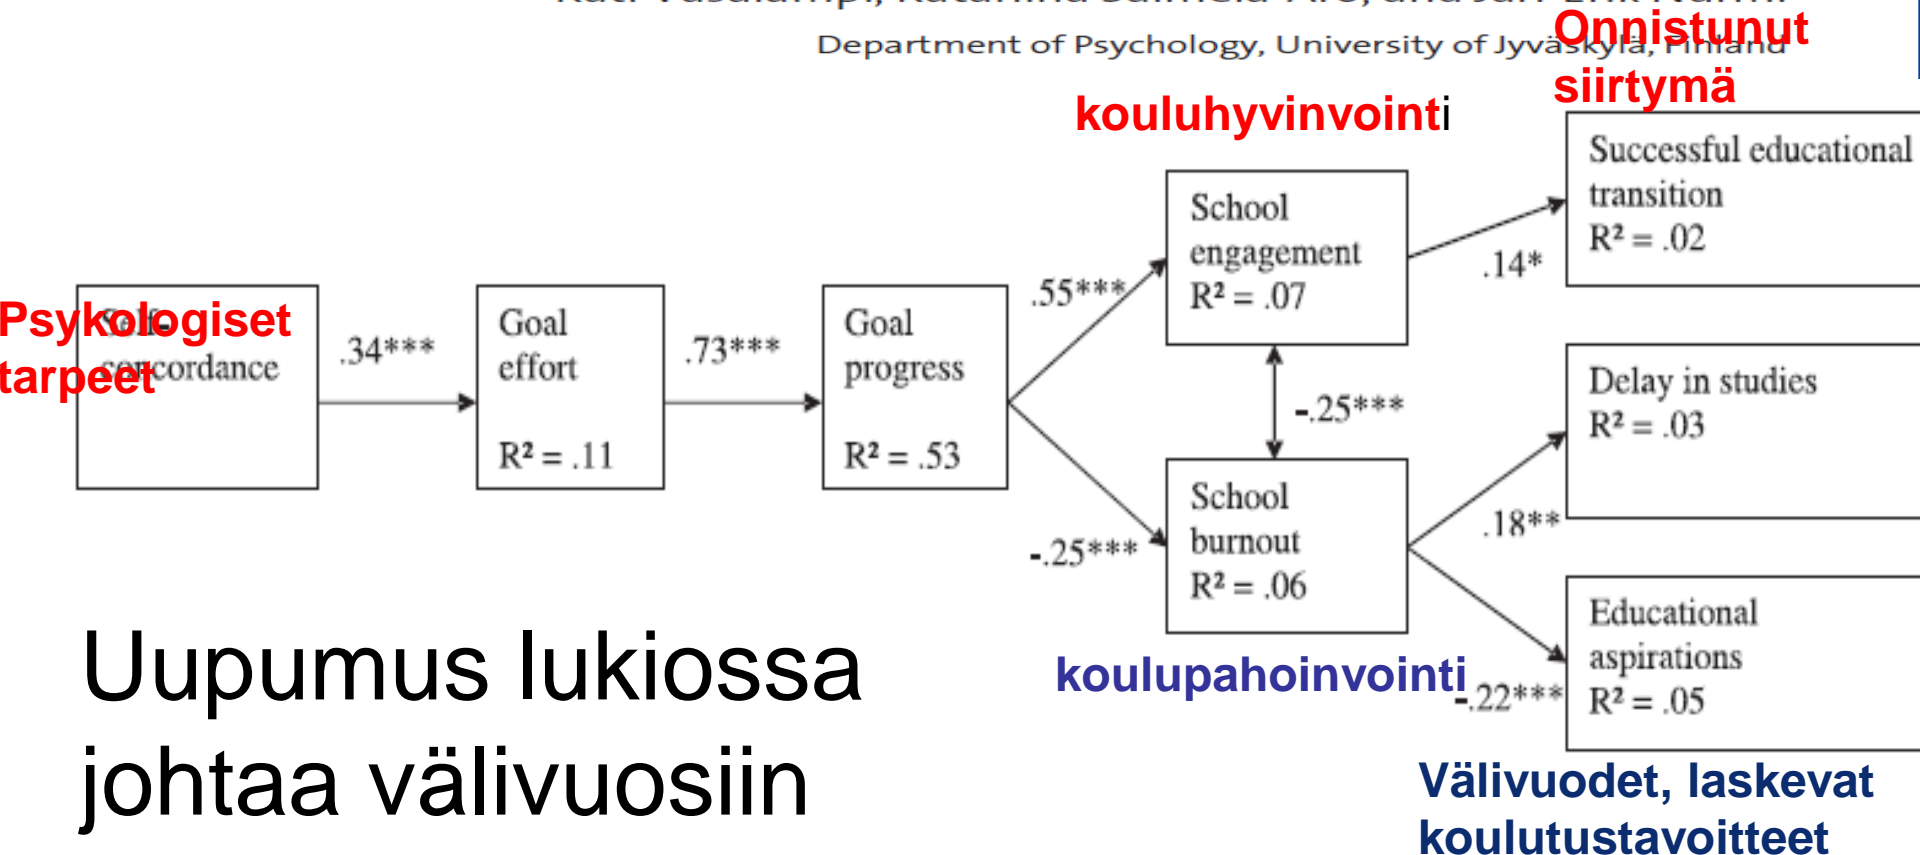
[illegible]

Department of Psychology, University of Jyväskylä, Finland

Onnistunut siirtymä

kouluhyvinvointi

Successful educational transition
R² = .02

School engagement
R² = .07

.14*

.55***

Psykologiset tarpeet

Self-concordance

.34***

Goal effort
R² = .11

.73***

Goal progress
R² = .53

-.25***

Delay in studies
R² = .03

School burnout
R² = .06

.18**

-.25***

Educational aspirations
R² = .05

-.22***

Uupumus lukiossa johtaa välivuosiin

koulupahoinvointi

Välivuodet, laskevat koulutustavoitteet